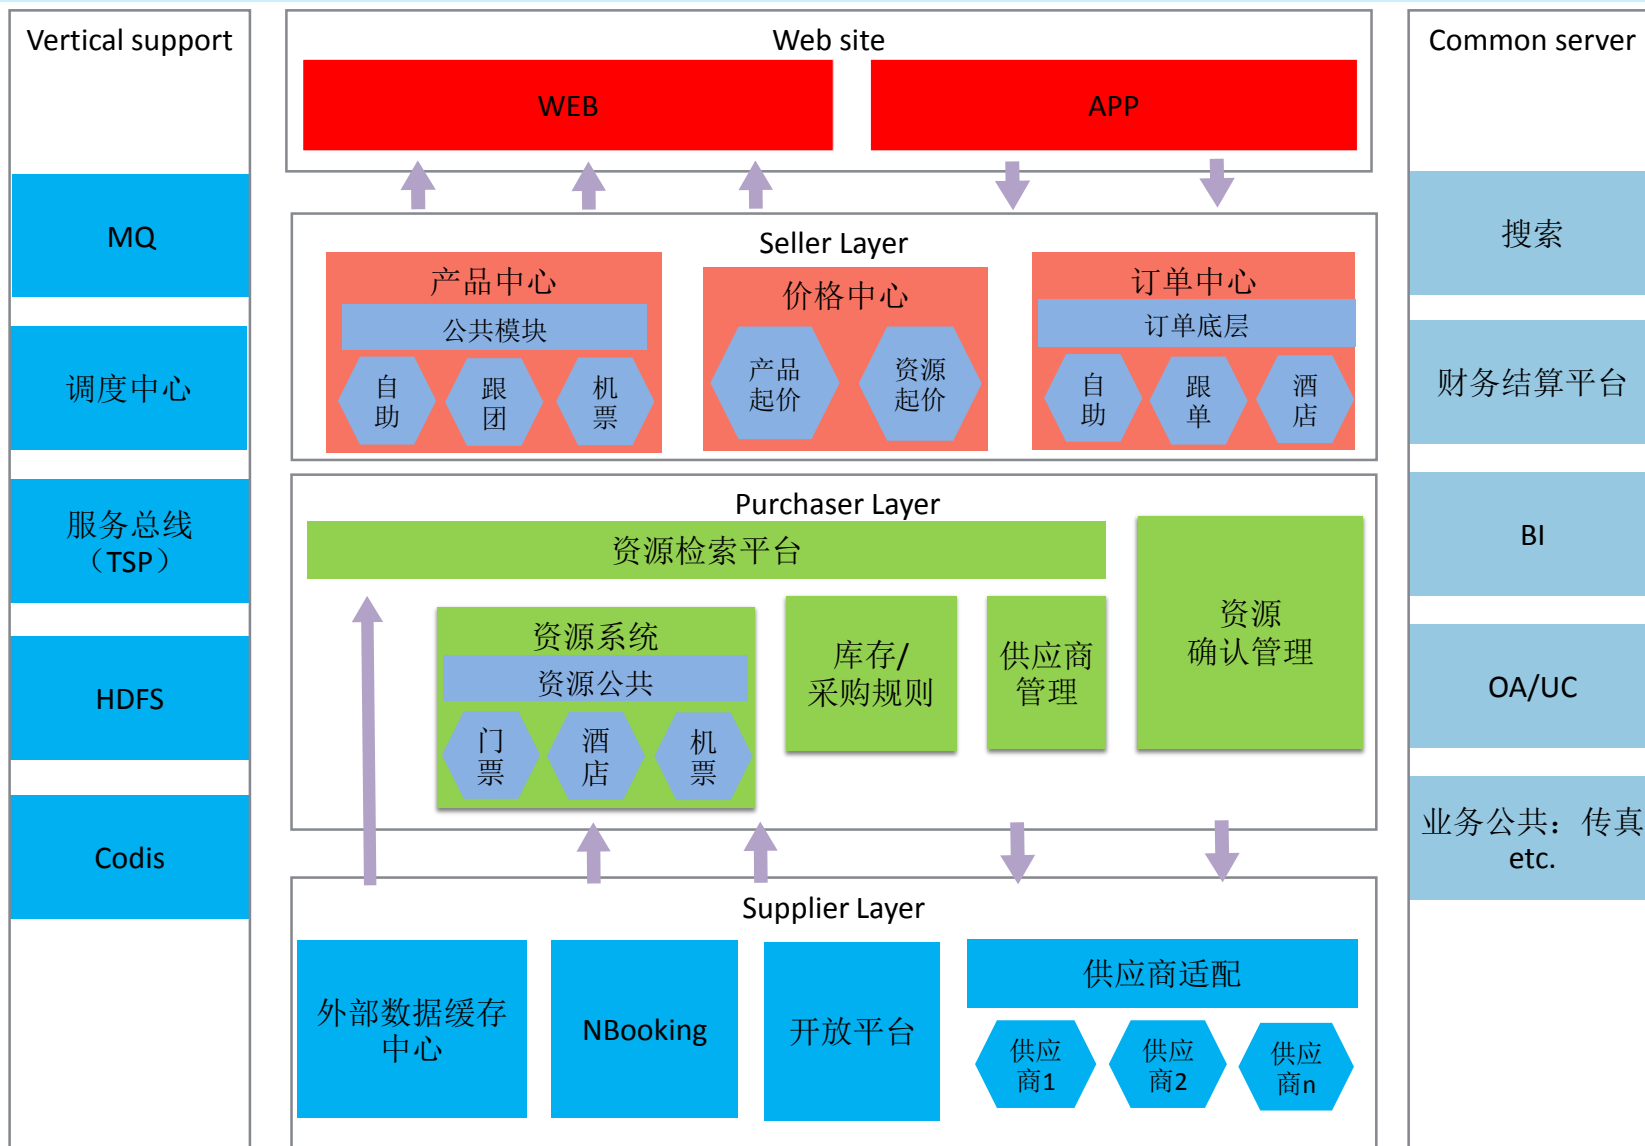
Vertical support

MQ

调度中心

服务总线（TSP）

HDFS

Codis

Web site

WEB

APP

Seller Layer

产品中心

公共模块

自助

跟团

机票

价格中心

产品起价

资源起价

订单中心

订单底层

自助

跟单

酒店

Purchaser Layer

资源检索平台

资源系统

资源公共

门票

酒店

机票

库存/采购规则

供应商管理

资源确认管理

Supplier Layer

外部数据缓存中心

NBooking

开放平台

供应商适配

供应商1

供应商2

供应商n

Common server

搜索

财务结算平台

BI

OA/UC

业务公共：传真 etc.